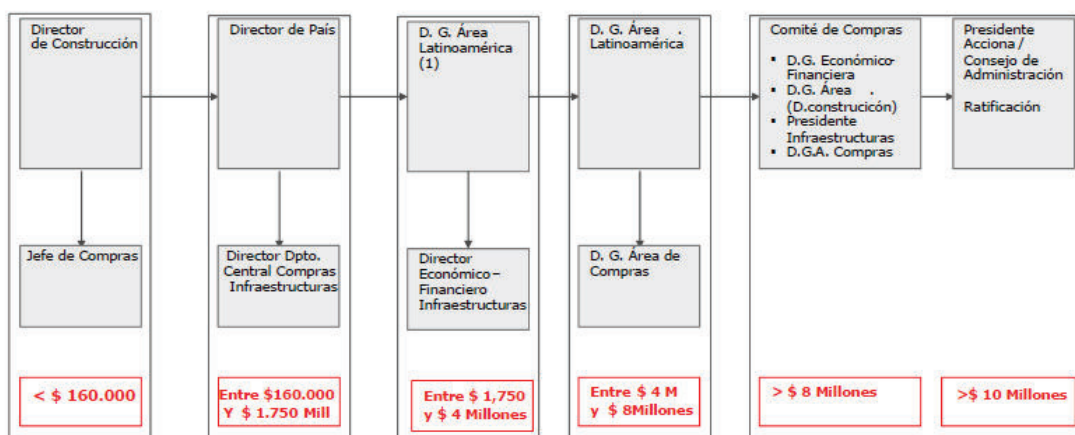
Director de Construcción

Jefe de Compras

< $ 160.000

Director de País

Director Dpto. Central Compras Infraestructuras

Entre $160.000 Y $ 1.750 Mill

D. G. Área Latinoamérica (1)

Director Económico– Financiero Infraestructuras

Entre $ 1,750 y $ 4 Millones

D. G. Área . Latinoamérica

D. G. Área de Compras

Entre $ 4 M y $ 8Millones

Comité de Compras

- D.G. Económico-Financiera
- D.G. Área . (D.construcicón)
- Presidente Infraestructuras
- D.G.A. Compras

> $ 8 Millones

Presidente Acciona / Consejo de Administración

Ratificación

>$ 10 Millones